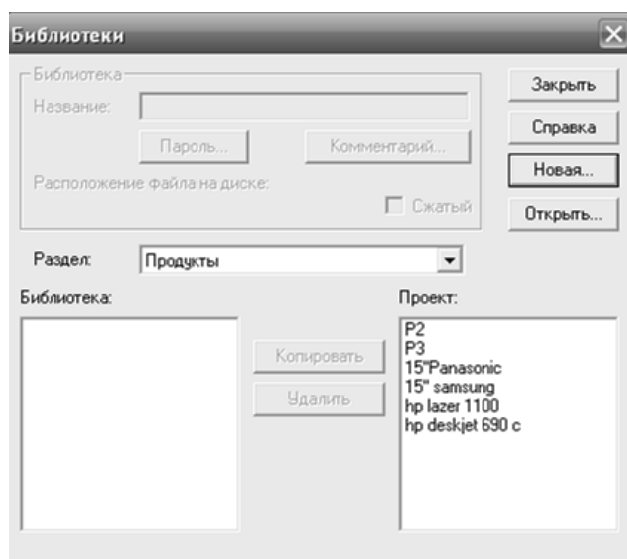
Библиотеки

Библиотека
Название:
Пароль...
Комментарий...
Расположение файла на диске:
Сжатый

Закрыть
Справка
Новая...
Открыть...

Раздел: Продукты

Библиотека:

Копировать
Удалить

Проект:
P2
P3
15"Panasonic
15" samsung
hp lazer 1100
hp deskjet 690 c